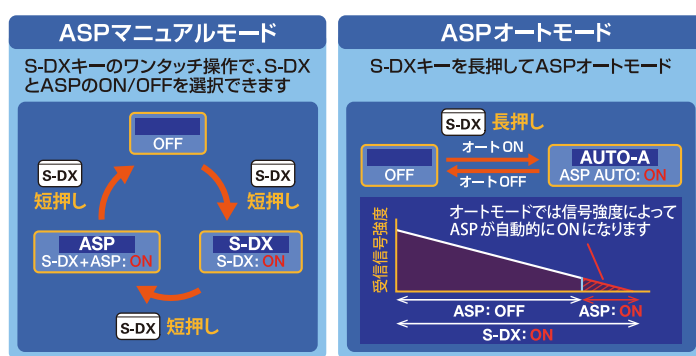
ASPマニュアルモード

S-DXキーのワンタッチ操作で、S-DXとASPのON/OFFを選択できます

OFF

S-DX
短押し

S-DX
短押し

ASP
S-DX+ASP: ON

S-DX
S-DX: ON

S-DX 短押し

ASPオートモード

S-DXキーを長押してASPオートモード

S-DX 長押し

OFF

オートON

オートOFF

AUTO-A
ASP AUTO: ON

受信信号強度

オートモードでは信号強度によってASPが自動的にONになります

ASP: OFF

ASP: ON

S-DX: ON